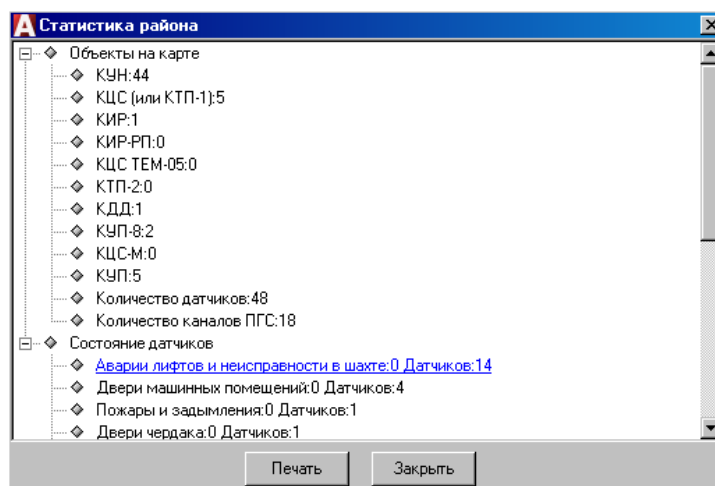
Статистика района

Объекты на карте
КУН:44
КЦС (или КТП-1):5
КИР:1
КИР-РП:0
КЦС ТЕМ-05:0
КТП-2:0
КДД:1
КУП-8:2
КЦС-М:0
КУП:5
Количество датчиков:48
Количество каналов ПГС:18
Состояние датчиков
Аварии лифтов и неисправности в шахте:0 Датчиков:14
Двери машинных помещений:0 Датчиков:4
Пожары и задымления:0 Датчиков:1
Двери чердака:0 Датчиков:1

Печать
Закрыть